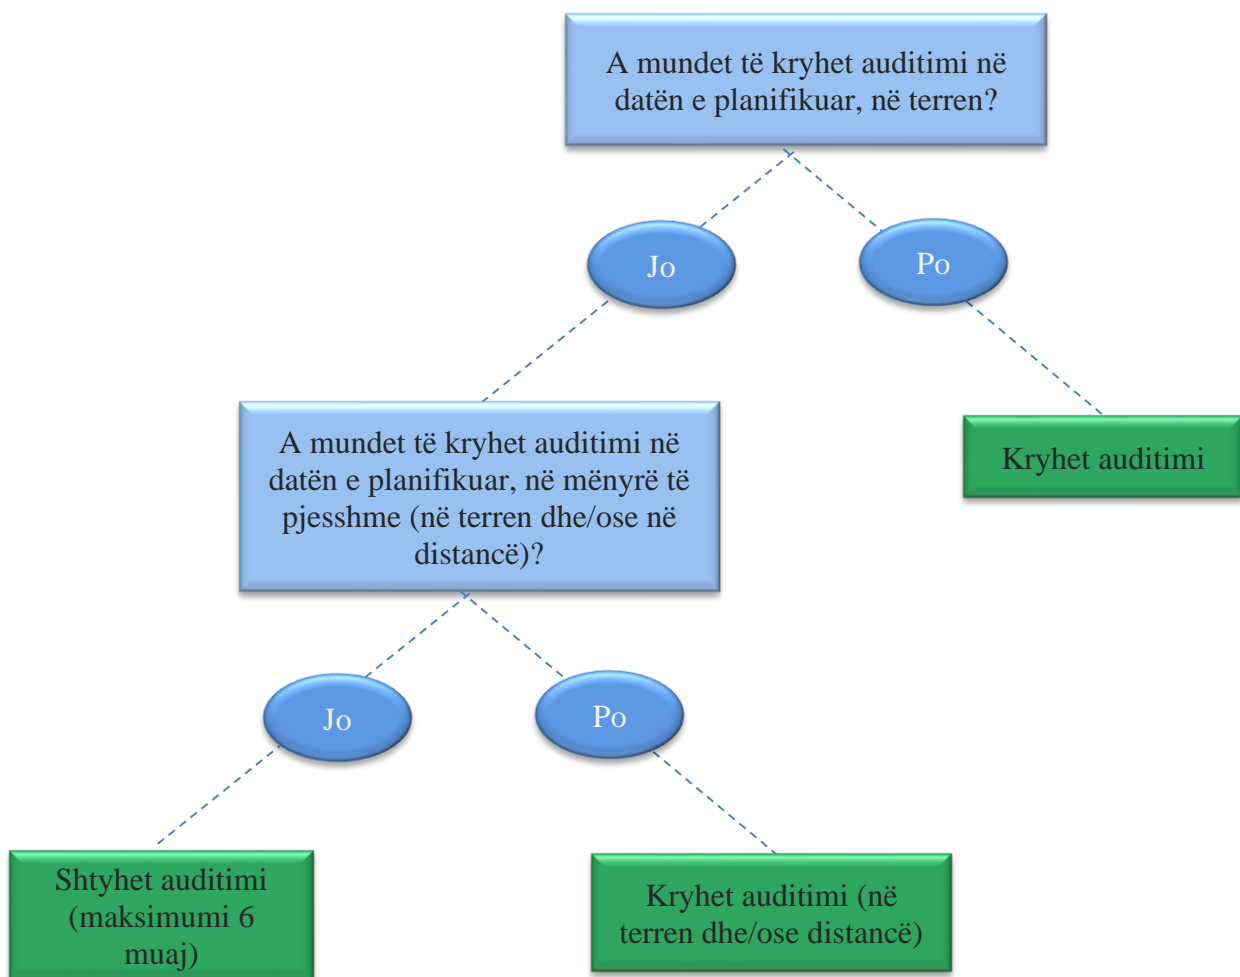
A mundet të kryhet auditimi në datën e planifikuar, në terren?

Jo

Po

A mundet të kryhet auditimi në datën e planifikuar, në mënyrë të pjesshme (në terren dhe/ose në distancë)?

Kryhet auditimi

Jo

Po

Shtyhet auditimi (maksimumi 6 muaj)

Kryhet auditimi (në terren dhe/ose distancë)